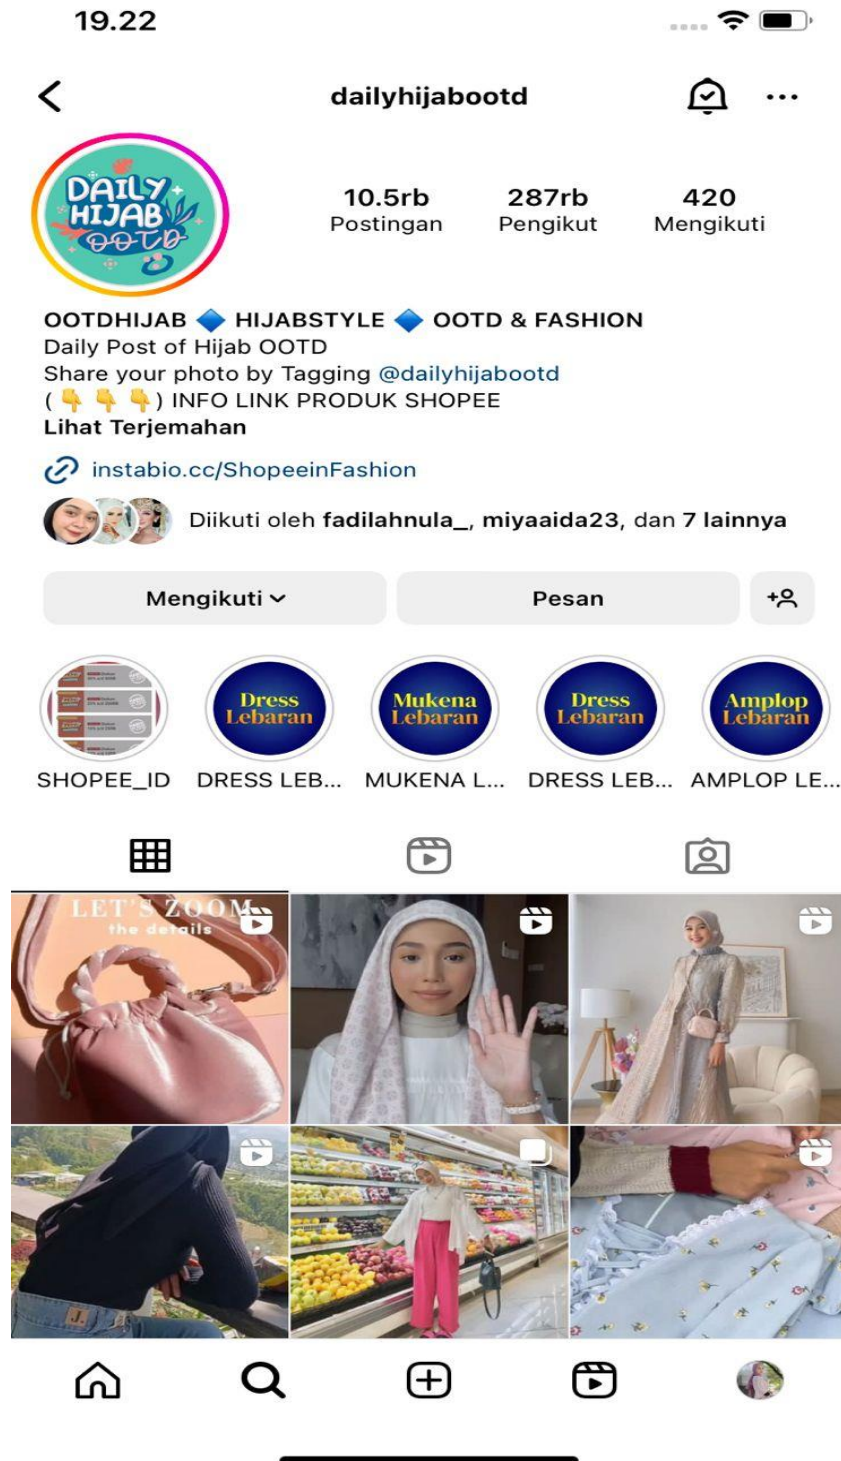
19.22

dailyhijabootd

DAILY HIJAB OOTD

10.5rb
Postingan

287rb
Pengikut

420
Mengikuti

OOTDHIJAB 🔷 HIJABSTYLE 🔷 OOTD & FASHION
Daily Post of Hijab OOTD
Share your photo by Tagging @dailyhijabootd
( 👇 👇 👇 ) INFO LINK PRODUK SHOPEE
Lihat Terjemahan

instabio.cc/ShopeeinFashion

Diikuti oleh fadilahnula_, miyaaida23, dan 7 lainnya

Mengikuti

Pesan

Dress Lebaran
Mukena Lebaran
Dress Lebaran
Amplop Lebaran

SHOPEE_ID
DRESS LEB...
MUKENA L...
DRESS LEB...
AMPLOP LE...

LET'S ZOOM
the details